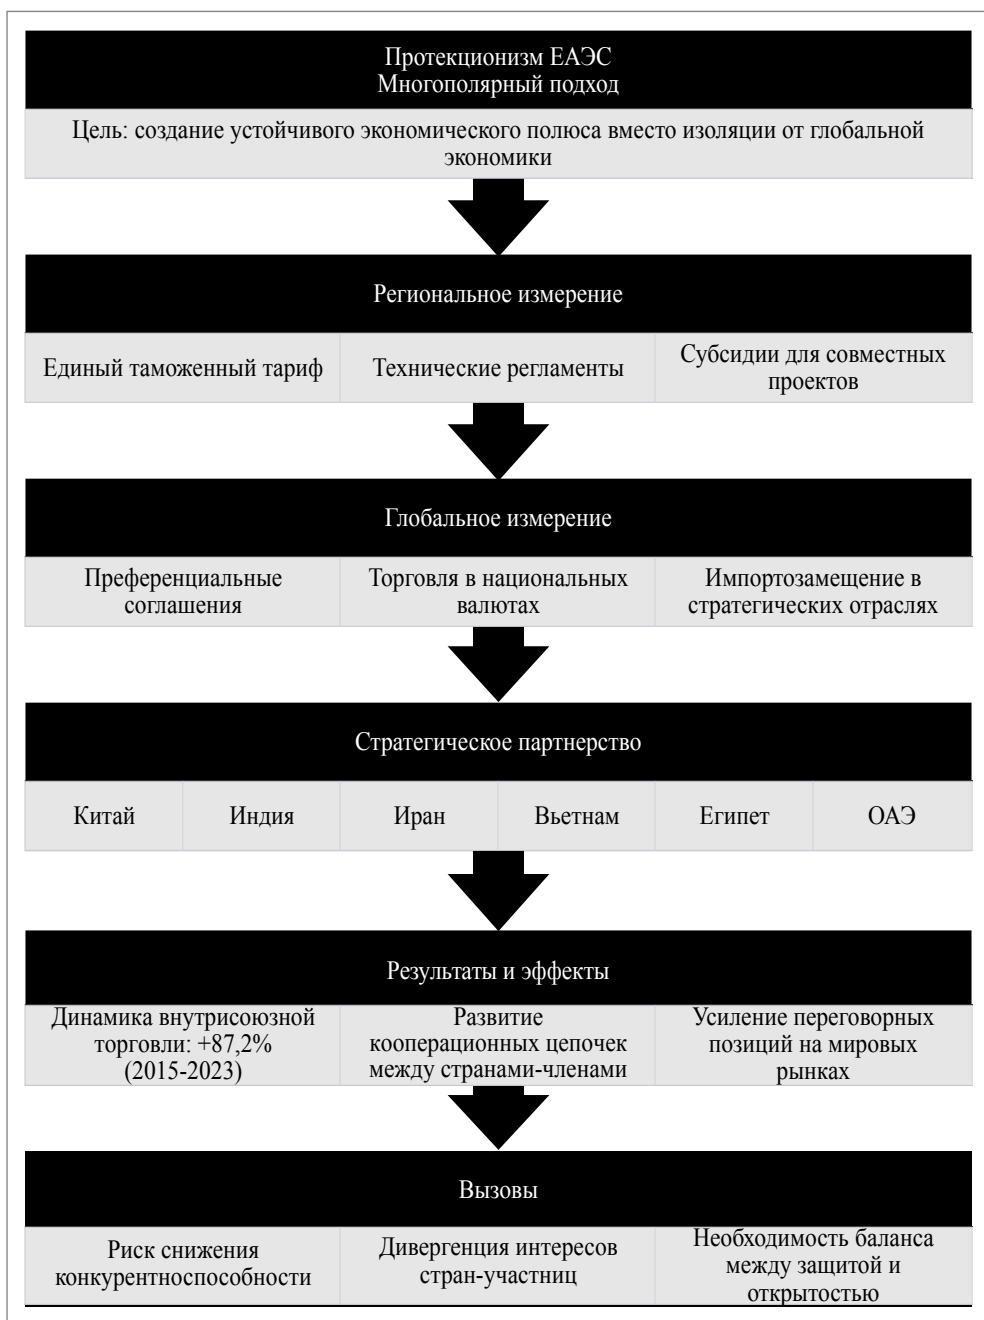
Протекционизм ЕАЭС
Многополярный подход

Цель: создание устойчивого экономического полюса вместо изоляции от глобальной экономики

Региональное измерение

| Единый таможенный тариф | Технические регламенты | Субсидии для совместных проектов |
|---|---|---|

Глобальное измерение

| Преференциальные соглашения | Торговля в национальных валютах | Импортозамещение в стратегических отраслях |
|---|---|---|

Стратегическое партнерство

| Китай | Индия | Иран | Вьетнам | Египет | ОАЭ |
|---|---|---|---|---|---|

Результаты и эффекты

| Динамика внутрисоюзной торговли: +87,2% (2015-2023) | Развитие кооперационных цепочек между странами-членами | Усиление переговорных позиций на мировых рынках |
|---|---|---|

Вызовы

| Риск снижения конкурентноспособности | Дивергенция интересов стран-участниц | Необходимость баланса между защитой и открытостью |
|---|---|---|